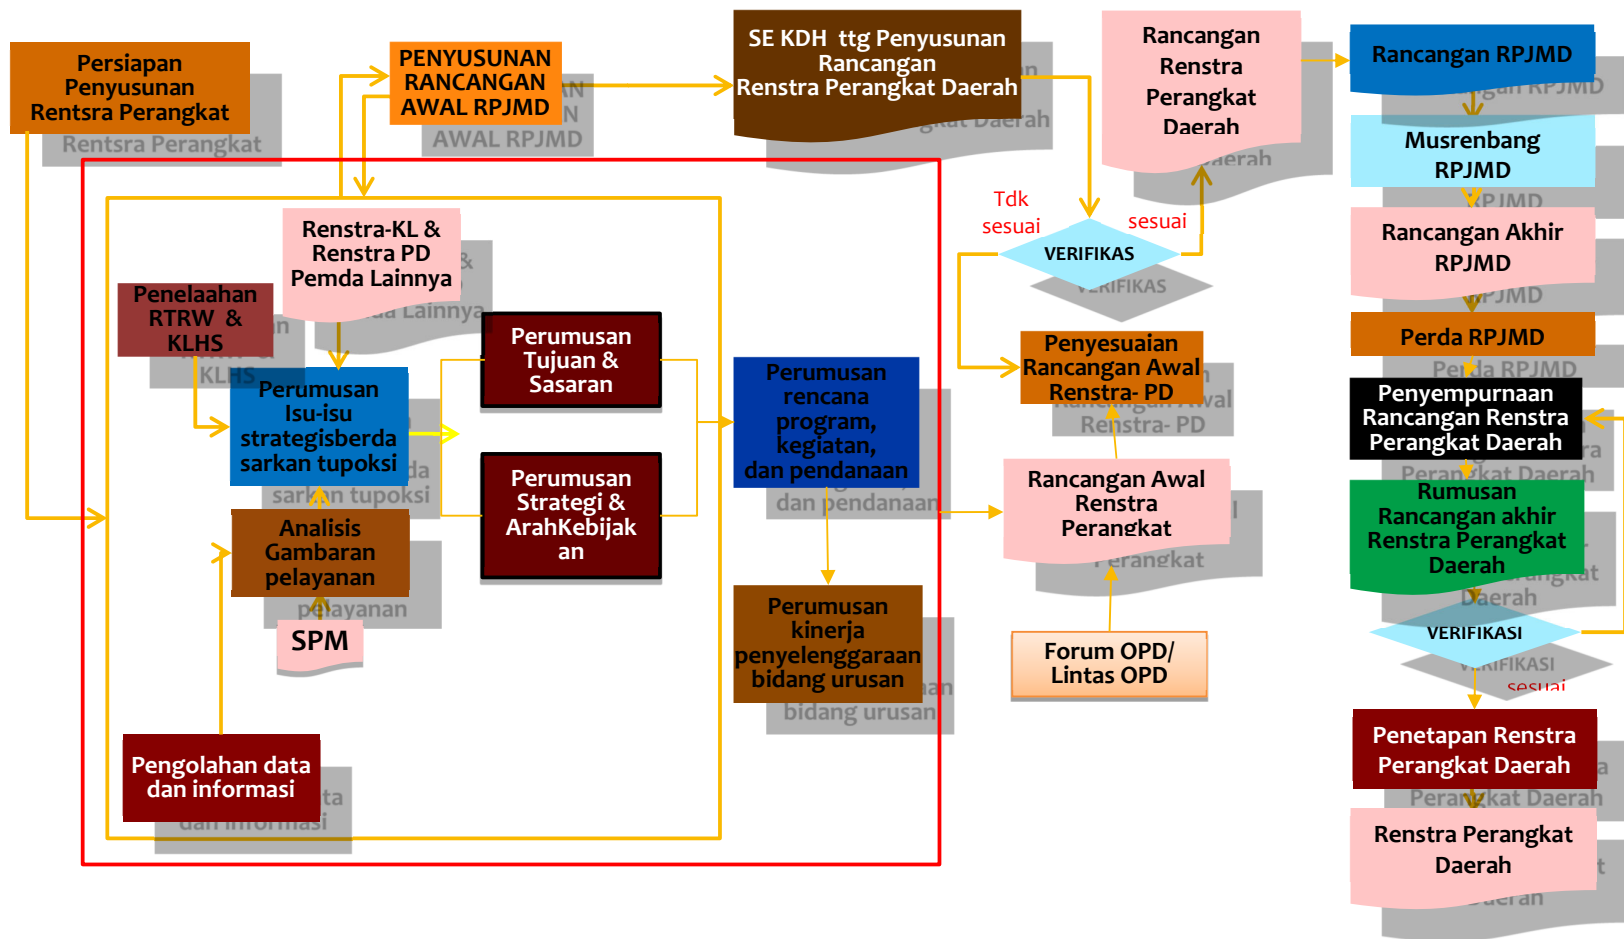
Persiapan Penyusunan Rentsra Perangkat

PENYUSUNAN RANCANGAN AWAL RPJMD

SE KDH ttg Penyusunan Rancangan Renstra Perangkat Daerah

Rancangan Renstra Perangkat Daerah

Rancangan RPJMD

Musrenbang RPJMD

Rancangan Akhir RPJMD

Perda RPJMD

Penyempurnaan Rancangan Renstra Perangkat Daerah

Rumusan Rancangan akhir Renstra Perangkat Daerah

VERIFIKASI

sesuai

Penetapan Renstra Perangkat Daerah

Renstra Perangkat Daerah

Tdk sesuai

sesuai

VERIFIKAS

Penyesuaian Rancangan Awal Renstra- PD

Rancangan Awal Renstra Perangkat

Forum OPD/ Lintas OPD

Renstra-KL & Renstra PD Pemda Lainnya

Penelaahan RTRW & KLHS

Perumusan Isu-isu strategisberdasarkan tupoksi

Analisis Gambaran pelayanan

SPM

Pengolahan data dan informasi

Perumusan Tujuan & Sasaran

Perumusan Strategi & ArahKebijakan

Perumusan rencana program, kegiatan, dan pendanaan

Perumusan kinerja penyelenggaraan bidang urusan